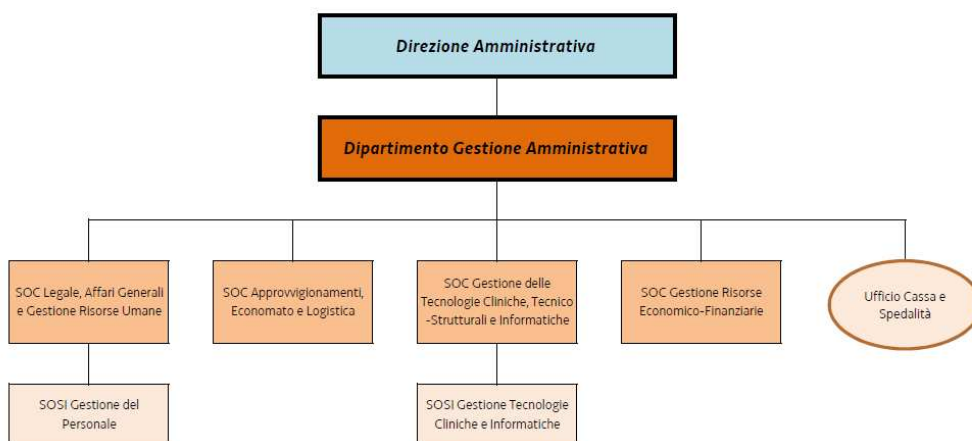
Direzione Amministrativa

Dipartimento Gestione Amministrativa

SOC Legale, Affari Generali e Gestione Risorse Umane

SOC Approvvigionamenti, Economato e Logistica

SOC Gestione delle Tecnologie Cliniche, Tecnico -Strutturali e Informatiche

SOC Gestione Risorse Economico-Finanziarie

Ufficio Cassa e Spedalità

SOSI Gestione del Personale

SOSI Gestione Tecnologie Cliniche e Informatiche